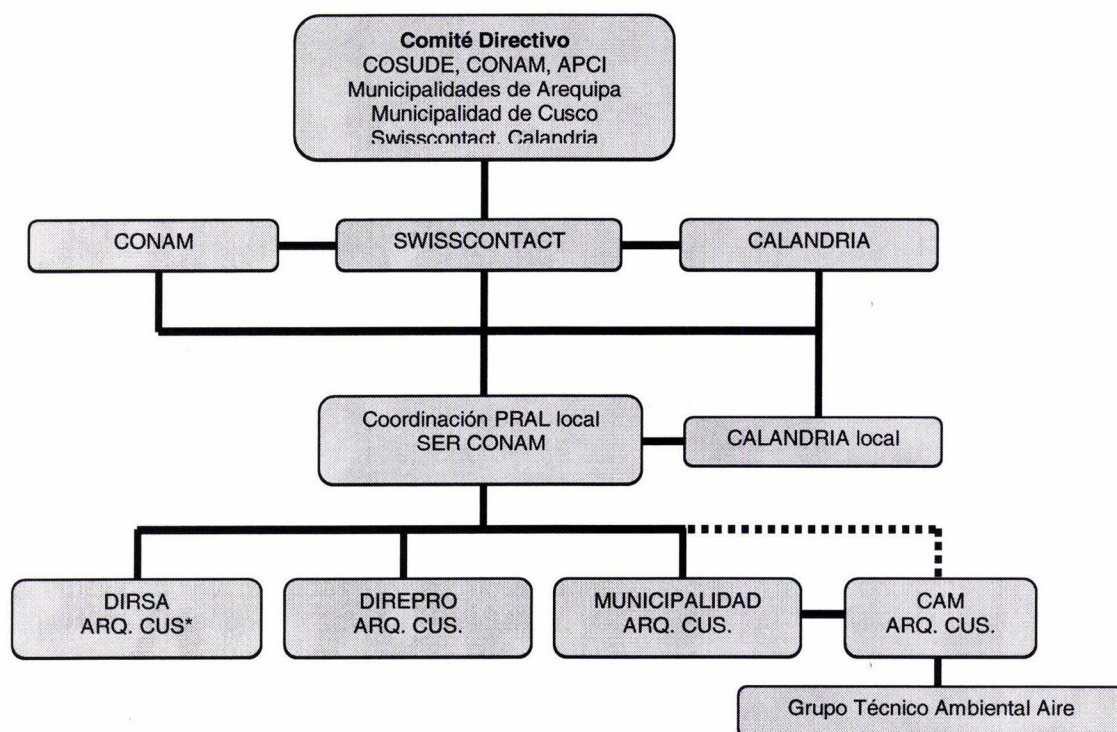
**Comité Directivo**
COSUDE, CONAM, APCI
Municipalidades de Arequipa
Municipalidad de Cusco
Swisscontact, Calandria

CONAM

SWISSCONTACT

CALANDRIA

Coordinación PRAL local
SER CONAM

CALANDRIA local

DIRSA
ARQ. CUS*

DIREPRO
ARQ. CUS.

MUNICIPALIDAD
ARQ. CUS.

CAM
ARQ. CUS.

Grupo Técnico Ambiental Aire